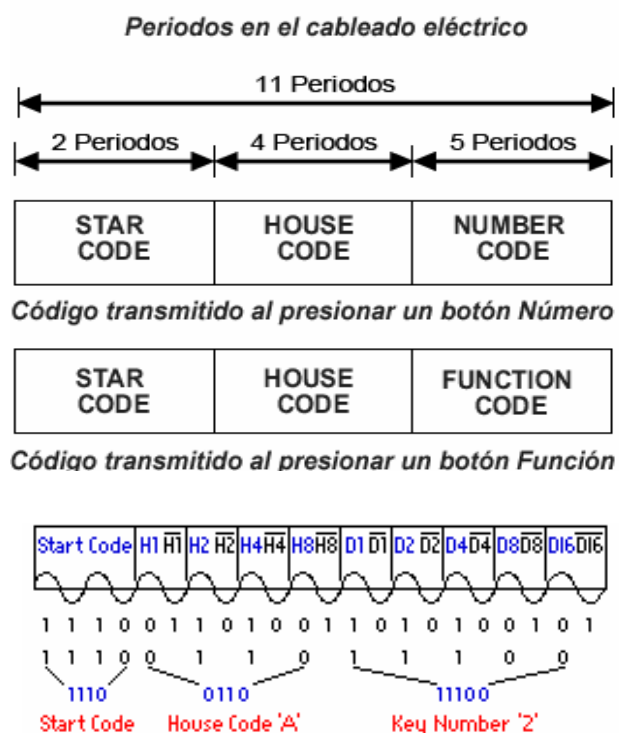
Periodos en el cableado eléctrico

11 Periodos

2 Periodos

4 Periodos

5 Periodos

| STAR CODE | HOUSE CODE | NUMBER CODE |
|---|---|---|

Código transmitido al presionar un botón Número

| STAR CODE | HOUSE CODE | FUNCTION CODE |
|---|---|---|

Código transmitido al presionar un botón Función

| Start Code | H1 $\overline{H1}$ | H2 $\overline{H2}$ | H4 $\overline{H4}$ | H8 $\overline{H8}$ | D1 $\overline{D1}$ | D2 $\overline{D2}$ | D4 $\overline{D4}$ | D8 $\overline{D8}$ | D16 $\overline{D16}$ |
|---|---|---|---|---|---|---|---|---|---|

1 1 1 0 0 1 1 0 1 0 0 1 1 0 1 0 1 0 0 1 0 1

1 1 1 0 0 1 1 0 1 1 1 0 0

1110

0110

11100

Start Code

House Code 'A'

Key Number '2'